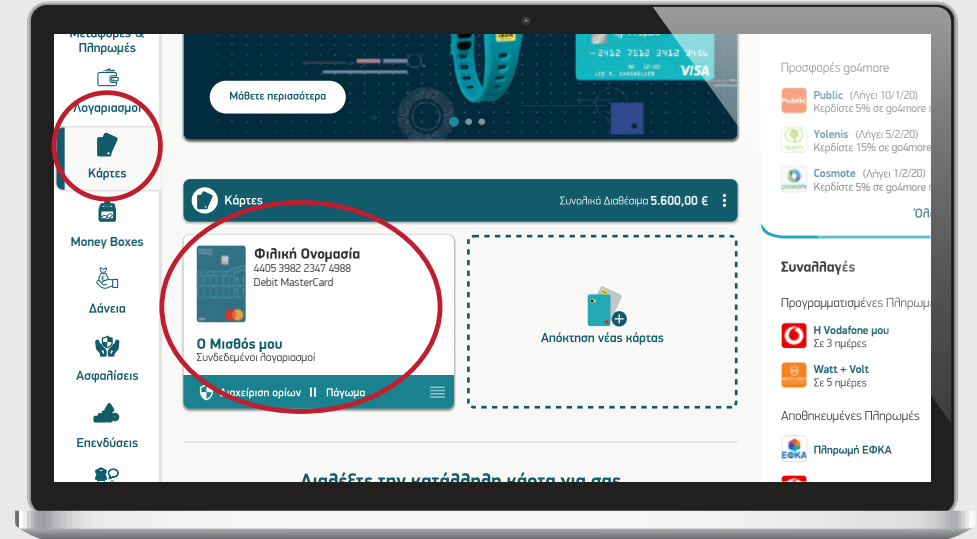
Μεταφορές & Πληρωμές

Λογαριασμοί

Κάρτες

Money Boxes

Δάνεια

Ασφαλίσεις

Επενδύσεις

2412 7512 3412 3456
LEE M. CARDHOLDER
VISA

Μάθετε περισσότερα

Κάρτες
Συνολικά Διαθέσιμα 5.600,00 €

Φιλική Ονομασία
4405 3982 2347 4988
Debit MasterCard

Ο Μισθός μου
Συνδεδεμένοι λογαριασμοί

Διαχείριση ορίων
Πάγωμα

Απόκτηση νέας κάρτας

Διαλέξτε την κατάλληλη κάρτα για σας

Προσφορές go4more

Public (Λήγει 10/1/20)
Κερδίστε 5% σε go4more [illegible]

Yolenis (Λήγει 5/2/20)
Κερδίστε 15% σε go4more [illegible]

Cosmote (Λήγει 1/2/20)
Κερδίστε 5% σε go4more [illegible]

Όλ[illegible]

Συναλλαγές

Προγραμματισμένες Πληρωμ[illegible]

Η Vodafone μου
Σε 3 ημέρες

Watt + Volt
Σε 5 ημέρες

Αποθηκευμένες Πληρωμές

Πληρωμή ΕΦΚΑ